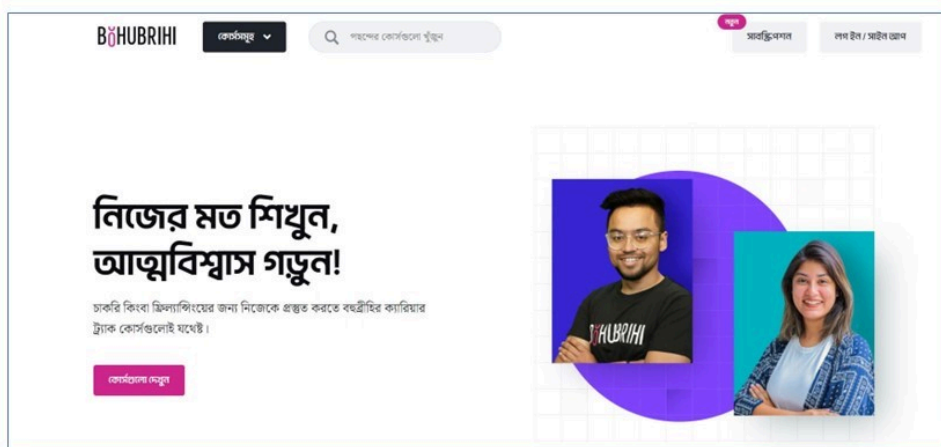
BOHUBRIHI

কোর্সসমূহ

পছন্দের কোর্সগুলো খুঁজুন

নতুন

সাবস্ক্রিপশন

লগ ইন / সাইন আপ

নিজের মত শিখুন, আত্মবিশ্বাস গড়ুন!

চাকরি কিংবা ফ্রিল্যান্সিংয়ের জন্য নিজেকে প্রস্তুত করতে বহুব্রীহির ক্যারিয়ার ট্র্যাক কোর্সগুলোই যথেষ্ট।

কোর্সগুলো দেখুন

BOHUBRIHI